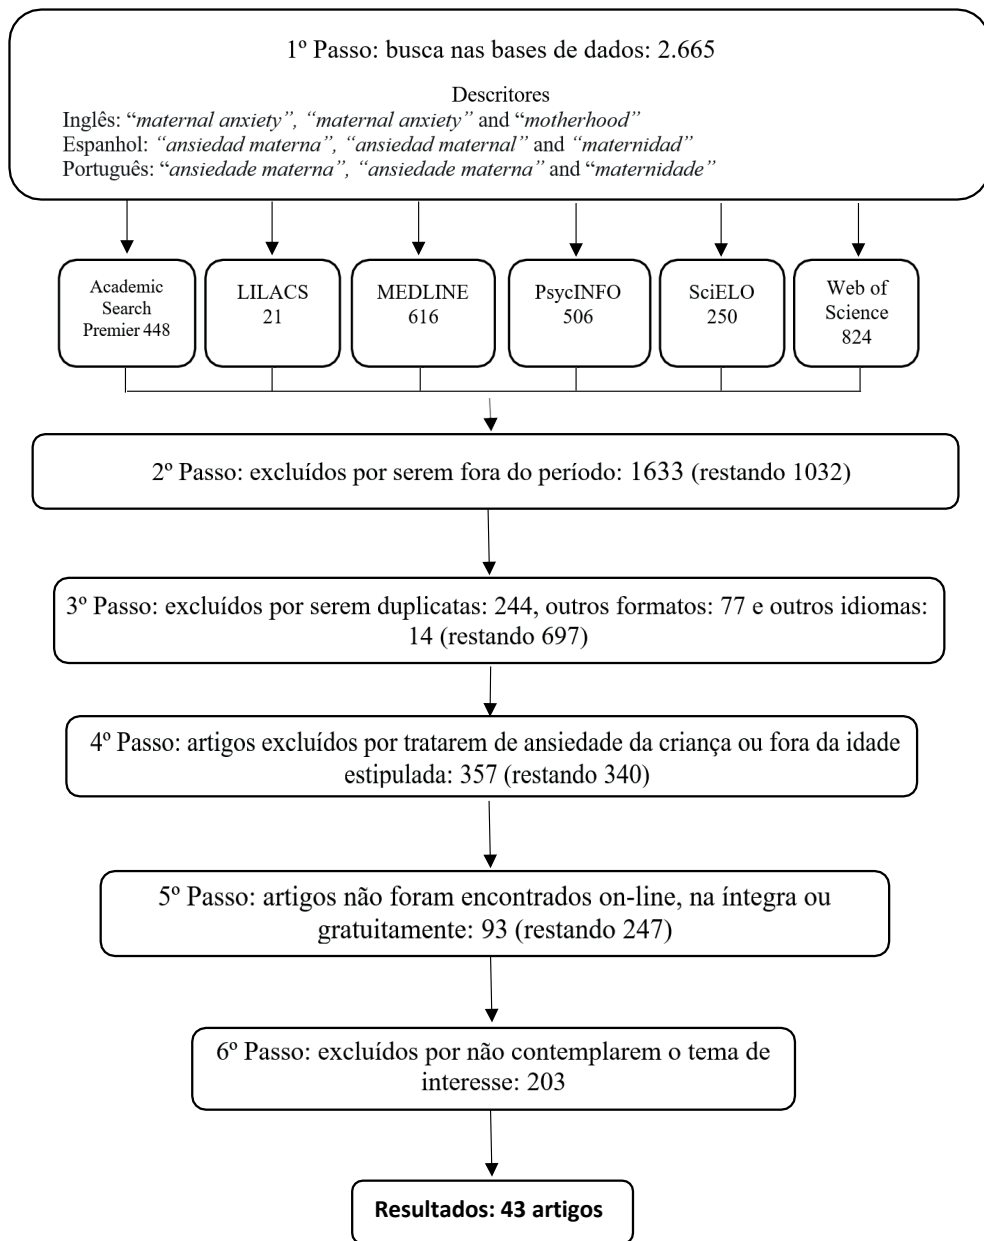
1º Passo: busca nas bases de dados: 2.665

Descritores
Inglês: "*maternal anxiety", "maternal anxiety"* and "*motherhood"*
Espanhol: *"ansiedad materna", "ansiedad maternal"* and *"maternidad"*
Português: "*ansiedade materna", "ansiedade materna"* and "*maternidade"*

Academic Search Premier 448

LILACS 21

MEDLINE 616

PsycINFO 506

SciELO 250

Web of Science 824

2º Passo: excluídos por serem fora do período: 1633 (restando 1032)

3º Passo: excluídos por serem duplicatas: 244, outros formatos: 77 e outros idiomas: 14 (restando 697)

4º Passo: artigos excluídos por tratarem de ansiedade da criança ou fora da idade estipulada: 357 (restando 340)

5º Passo: artigos não foram encontrados on-line, na íntegra ou gratuitamente: 93 (restando 247)

6º Passo: excluídos por não contemplarem o tema de interesse: 203

**Resultados: 43 artigos**